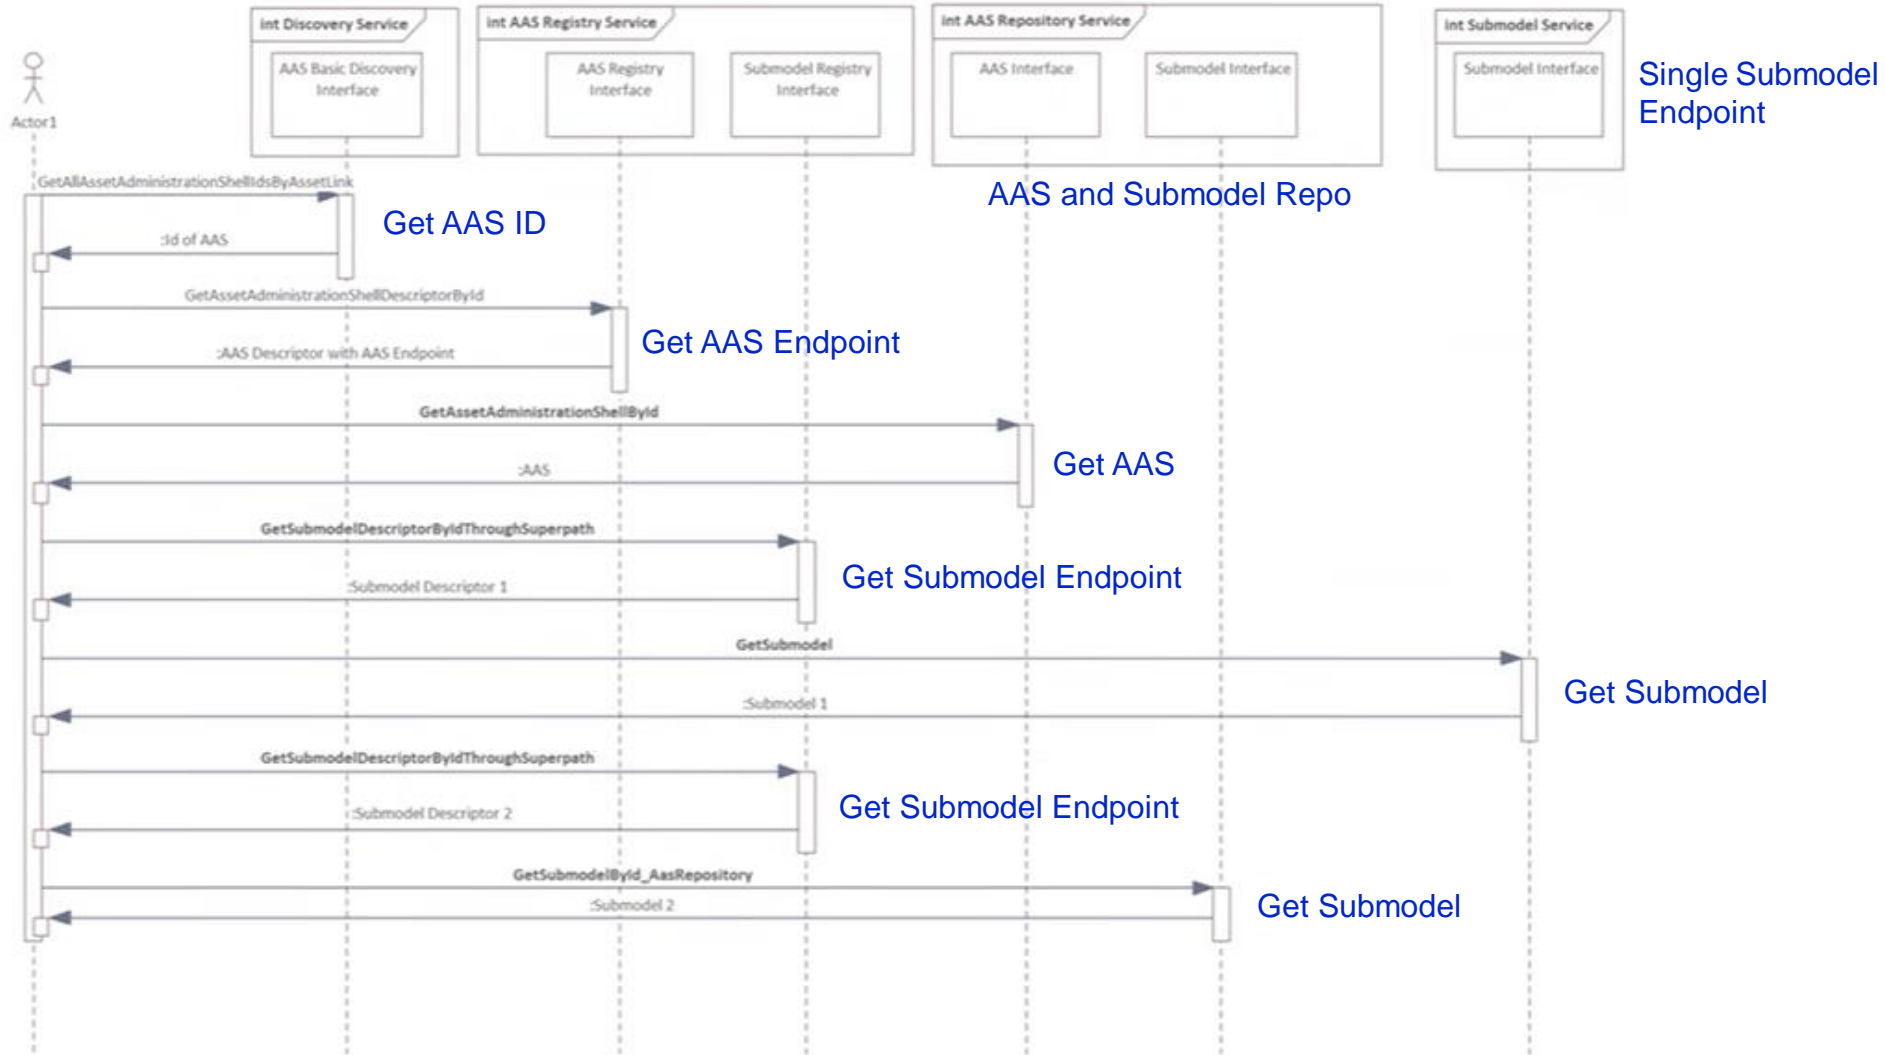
int Discovery Service

AAS Basic Discovery Interface

int AAS Registry Service

AAS Registry Interface

Submodel Registry Interface

int AAS Repository Service

AAS Interface

Submodel Interface

int Submodel Service

Submodel Interface

Single Submodel Endpoint

Actor1

AAS and Submodel Repo

GetAllAssetAdministrationShellIdsByAssetLink

Get AAS ID

:Id of AAS

GetAssetAdministrationShellDescriptorById

Get AAS Endpoint

:AAS Descriptor with AAS Endpoint

GetAssetAdministrationShellById

Get AAS

:AAS

GetSubmodelDescriptorByIdThroughSuperpath

Get Submodel Endpoint

:Submodel Descriptor 1

GetSubmodel

Get Submodel

:Submodel 1

GetSubmodelDescriptorByIdThroughSuperpath

Get Submodel Endpoint

:Submodel Descriptor 2

GetSubmodelById_AasRepository

:Submodel 2

Get Submodel